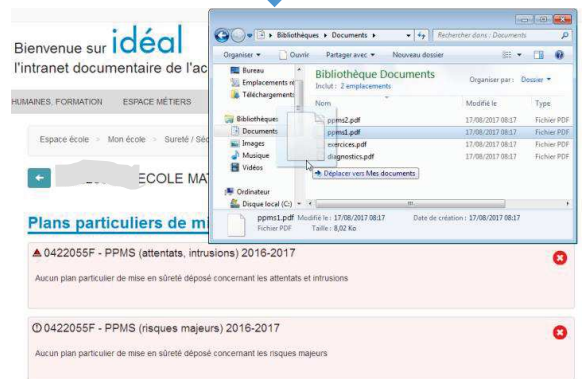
Bienvenue sur idéal
l'intranet documentaire de l'ac

HUMAINES, FORMATION ESPACE MÉTIERS

Espace école > Mon école > Sureté / Séc

ECOLE MAT

Plans particuliers de mi

▲ 0422055F - PPMS (attentats, intrusions) 2016-2017

Aucun plan particulier de mise en sûreté déposé concernant les attentats et intrusions

0422055F - PPMS (risques majeurs) 2016-2017

Aucun plan particulier de mise en sûreté déposé concernant les risques majeurs

▸ Bibliothèques ▸ Documents ▸
Rechercher dans : Documents

Organiser ▾ Ouvrir Partager avec ▾ Nouveau dossier

Bureau
Emplacements ré
Téléchargements

Bibliothèques
Documents
Images
Musique
Vidéos

Ordinateur
Disque local (C:)

Bibliothèque Documents
Inclut : 2 emplacements
Organiser par : Dossier ▾

| Nom | Modifié le | Type |
|---|---|---|
| ppms2.pdf | 17/08/2017 08:17 | Fichier PDF |
| ppms1.pdf | 17/08/2017 08:17 | Fichier PDF |
| exercices.pdf | 17/08/2017 08:17 | Fichier PDF |
| diagnostics.pdf | 17/08/2017 08:17 | Fichier PDF |

Déplacer vers Mes documents

ppms1.pdf Modifié le : 17/08/2017 08:17 Date de création : 17/08/2017 08:17
Fichier PDF Taille : 8,02 Ko